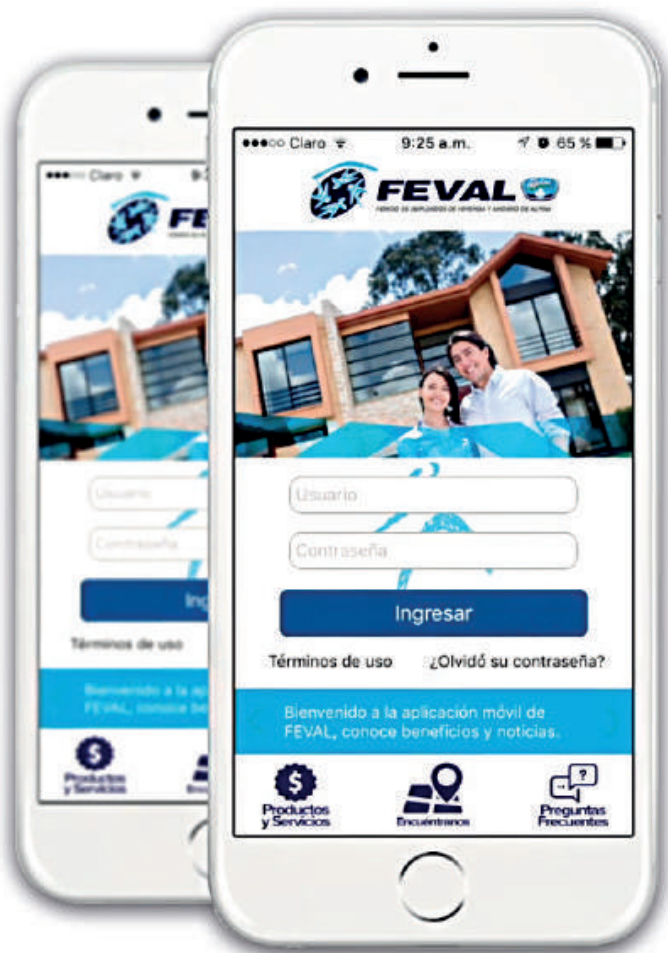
●●●○○ Claro 9:25 a.m. 65 %

FEVAL

FONDO DE EMPLEADOS DE VIVIENDA Y AHORRO DE ALPINA

Usuario

Contraseña

Ingresar

Términos de uso ¿Olvidó su contraseña?

Bienvenido a la aplicación móvil de FEVAL, conoce beneficios y noticias.

Productos y Servicios

Encuéntranos

Preguntas Frecuentes

●●●○○ Claro

FE

Usuario

Contraseña

Ing

Términos de uso

Bienvenido a la apl

FEVAL, conoce ben

Productos y Servicios

Encu